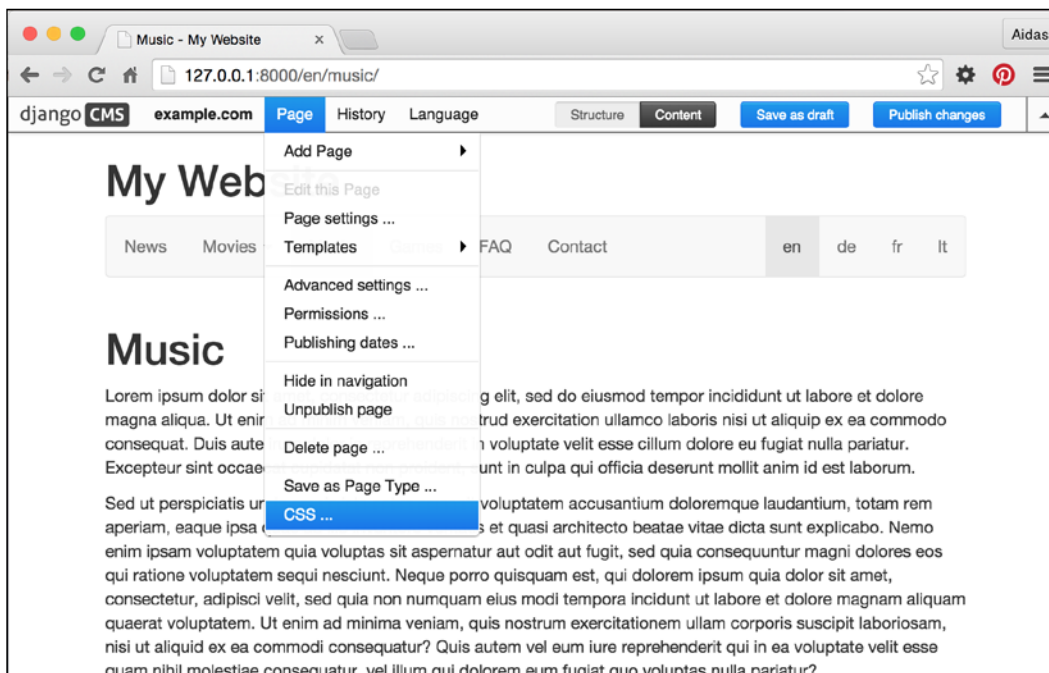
Music - My Website ×

Aidas

127.0.0.1:8000/en/music/

django CMS example.com Page History Language Structure Content Save as draft Publish changes

Add Page
Edit this Page
Page settings ...
Templates
Advanced settings ...
Permissions ...
Publishing dates ...
Hide in navigation
Unpublish page
Delete page ...
Save as Page Type ...
CSS ...

My Web

News Movies FAQ Contact en de fr lt

Music

Lorem ipsum dolor si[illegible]g elit, sed do eiusmod tempor incididunt ut labore et dolore magna aliqua. Ut enim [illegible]trud exercitation ullamco laboris nisi ut aliquip ex ea commodo consequat. Duis aute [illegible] voluptate velit esse cillum dolore eu fugiat nulla pariatur. Excepteur sint occae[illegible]unt in culpa qui officia deserunt mollit anim id est laborum.

Sed ut perspiciatis ur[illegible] voluptatem accusantium doloremque laudantium, totam rem aperiam, eaque ipsa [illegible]s et quasi architecto beatae vitae dicta sunt explicabo. Nemo enim ipsam voluptatem quia voluptas sit aspernatur aut odit aut fugit, sed quia consequuntur magni dolores eos qui ratione voluptatem sequi nesciunt. Neque porro quisquam est, qui dolorem ipsum quia dolor sit amet, consectetur, adipisci velit, sed quia non numquam eius modi tempora incidunt ut labore et dolore magnam aliquam quaerat voluptatem. Ut enim ad minima veniam, quis nostrum exercitationem ullam corporis suscipit laboriosam, nisi ut aliquid ex ea commodi consequatur? Quis autem vel eum iure reprehenderit qui in ea voluptate velit esse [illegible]